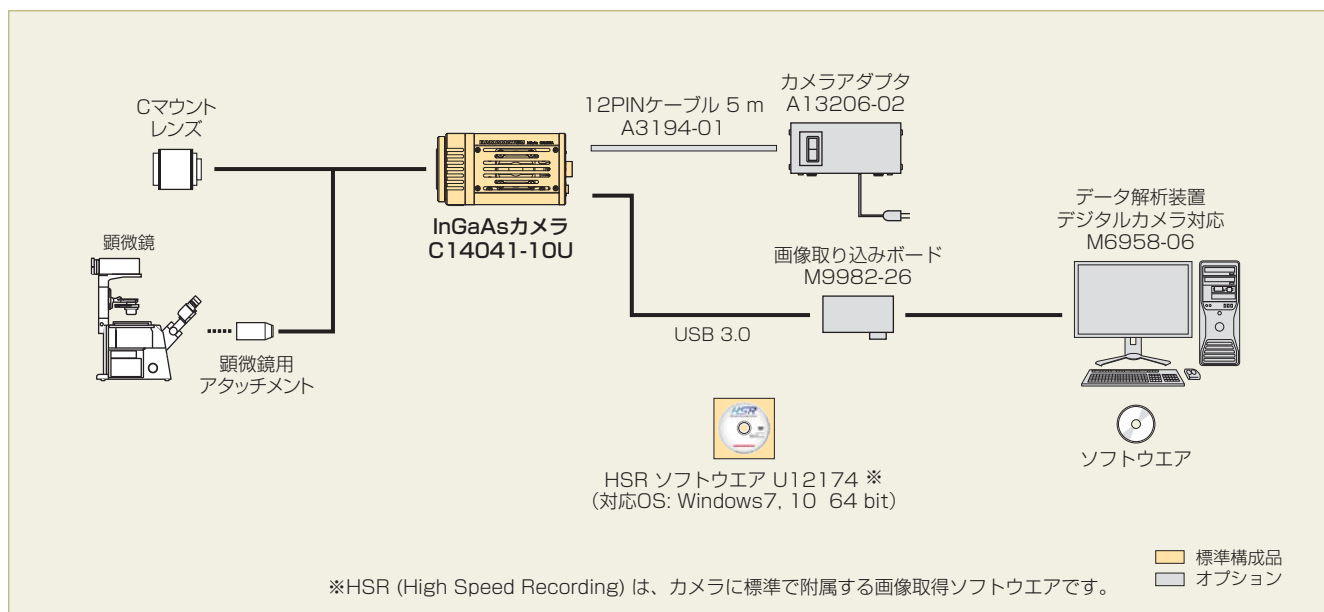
Cマウント
レンズ

顕微鏡

顕微鏡用
アタッチメント

InGaAsカメラ
C14041-10U

12PINケーブル 5 m
A3194-01

カメラアダプタ
A13206-02

画像取り込みボード
M9982-26

USB 3.0

データ解析装置
デジタルカメラ対応
M6958-06

ソフトウエア

HSR ソフトウエア U12174 ※
（対応OS: Windows7, 10 64 bit）

標準構成品
オプション

※HSR (High Speed Recording) は、カメラに標準で附属する画像取得ソフトウエアです。